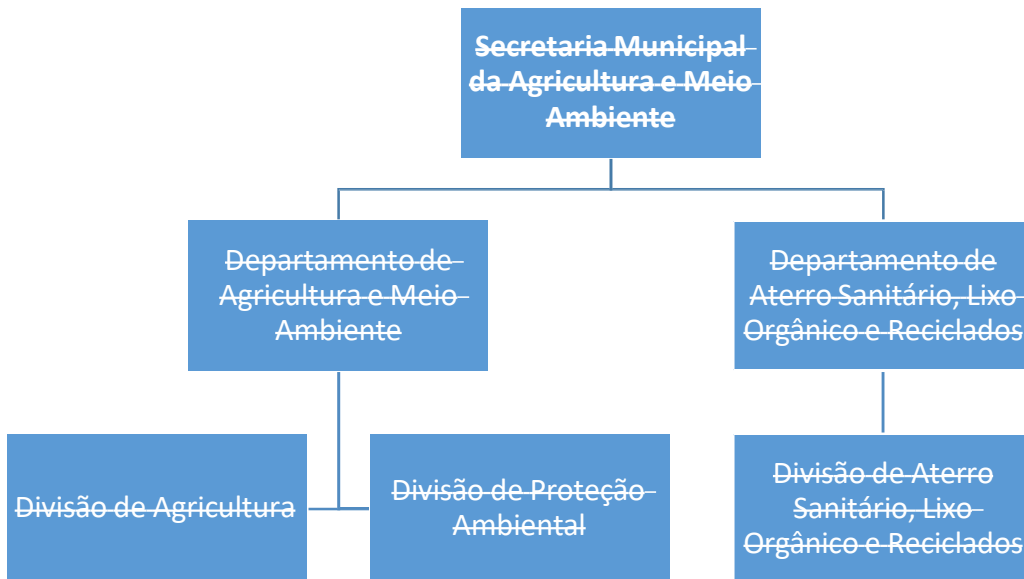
Secretaria Municipal da Agricultura e Meio Ambiente

Departamento de Agricultura e Meio Ambiente

Departamento de Aterro Sanitário, Lixo Orgânico e Reciclados

Divisão de Agricultura

Divisão de Proteção Ambiental

Divisão de Aterro Sanitário, Lixo Orgânico e Reciclados